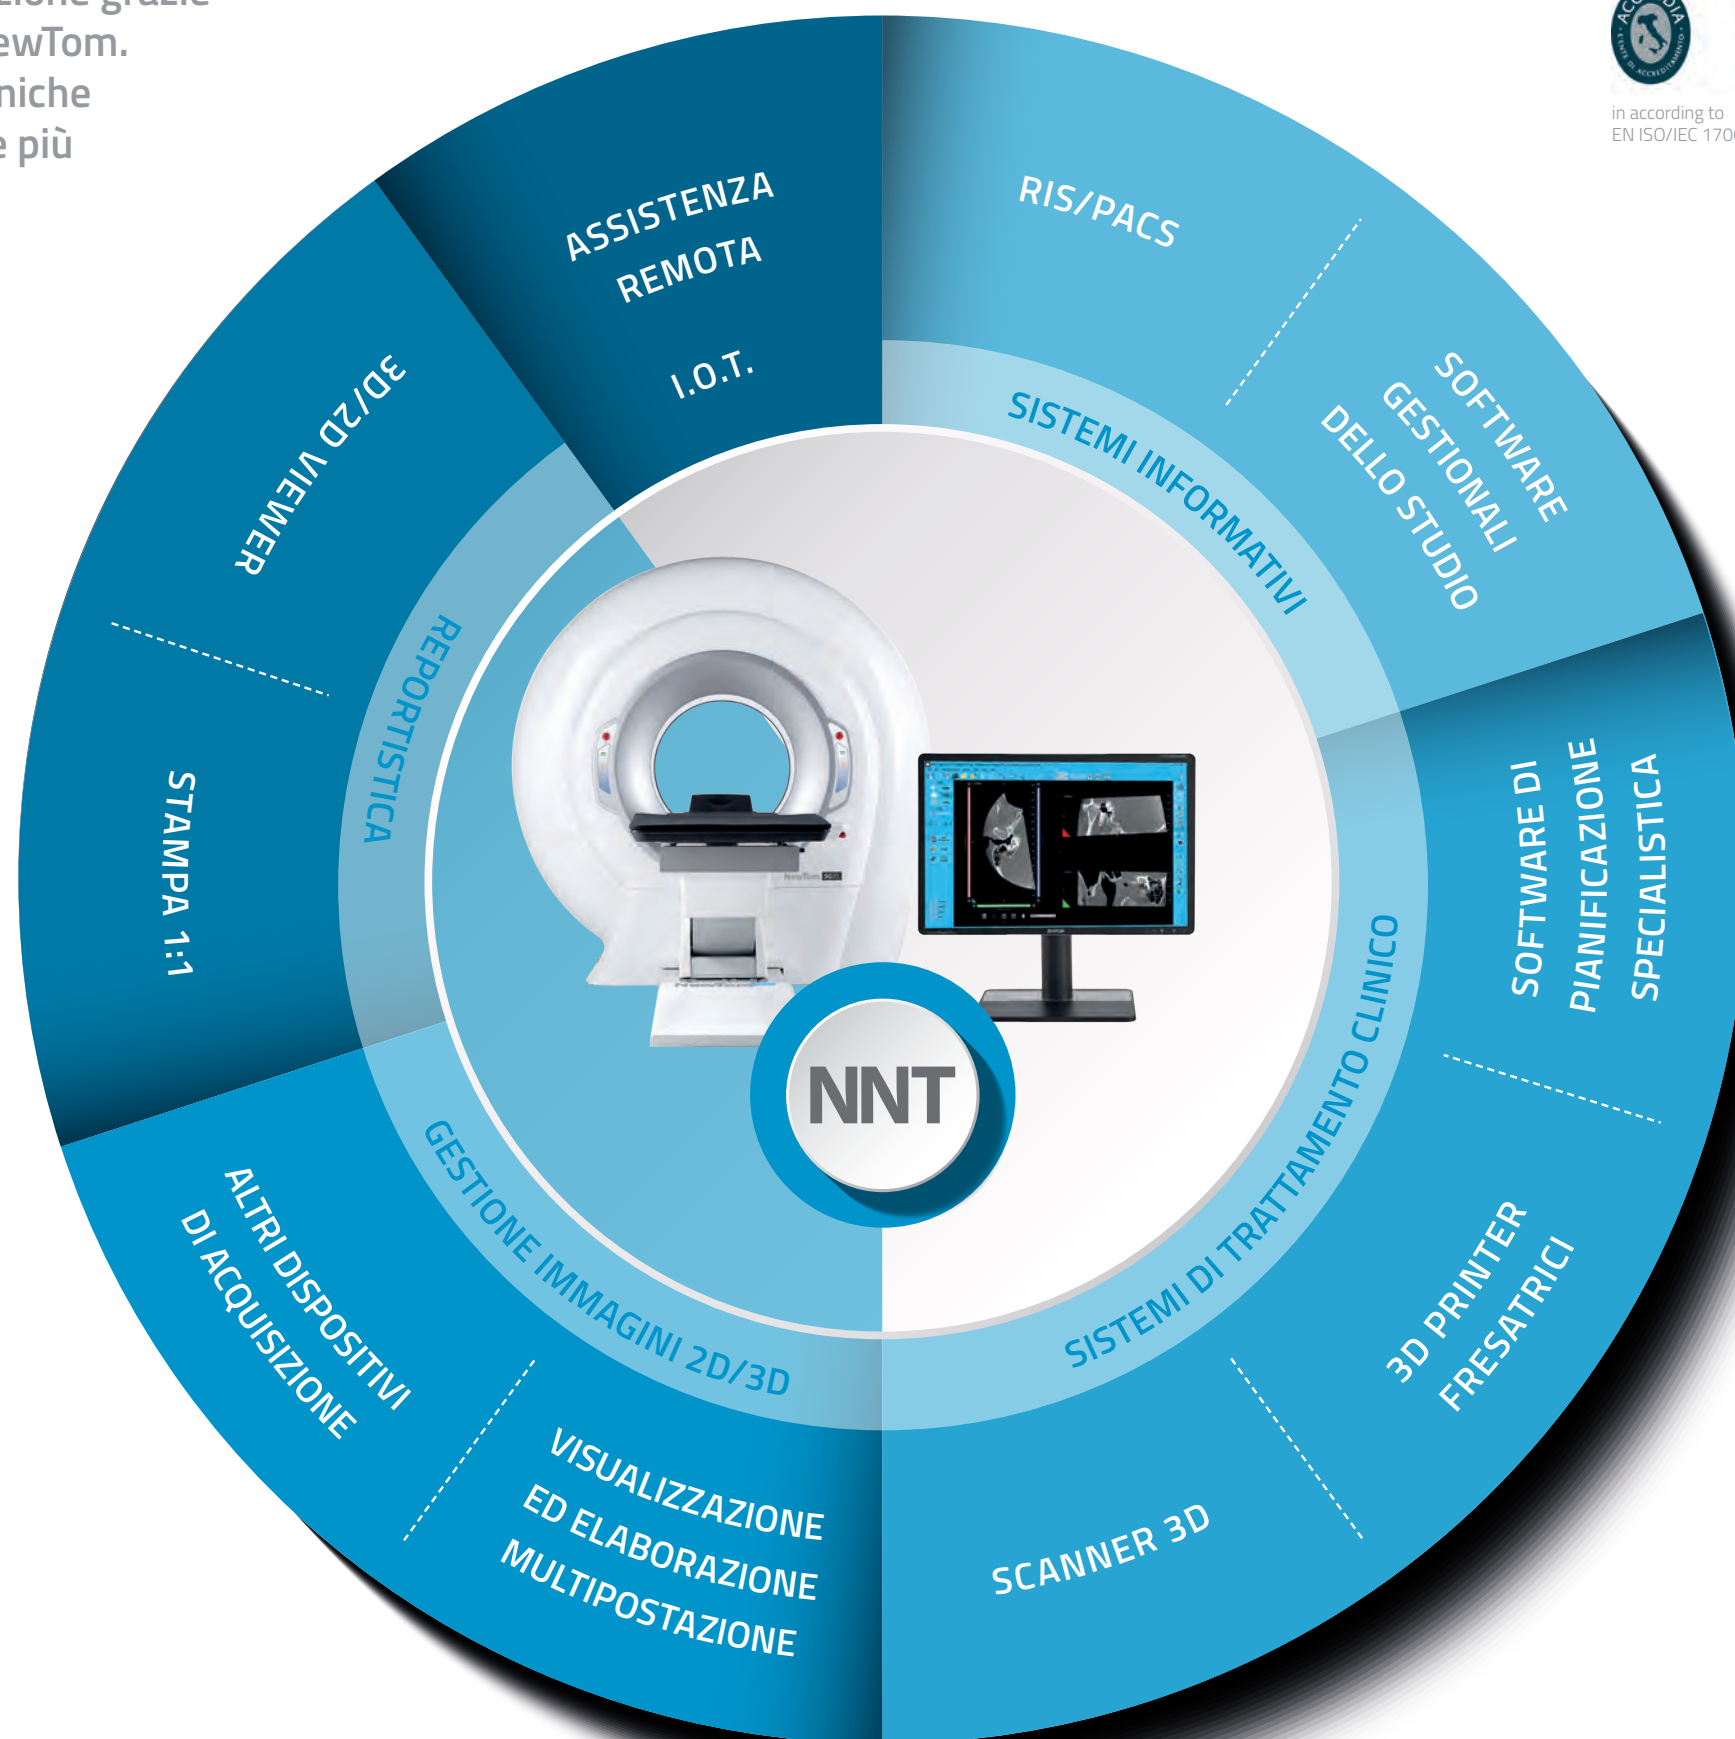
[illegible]ione grazie
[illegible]ewTom.
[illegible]niche
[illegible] più

in according to
EN ISO/IEC 170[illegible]

ASSISTENZA REMOTA

I.O.T.

RIS/PACS

SOFTWARE GESTIONALI DELLO STUDIO

SISTEMI INFORMATIVI

3D/2D VIEWER

REPORTISTICA

STAMPA 1:1

SOFTWARE DI PIANIFICAZIONE SPECIALISTICA

NNT

SISTEMI DI TRATTAMENTO CLINICO

GESTIONE IMMAGINI 2D/3D

ALTRI DISPOSITIVI DI ACQUISIZIONE

3D PRINTER FRESATRICI

VISUALIZZAZIONE ED ELABORAZIONE MULTIPOSTAZIONE

SCANNER 3D